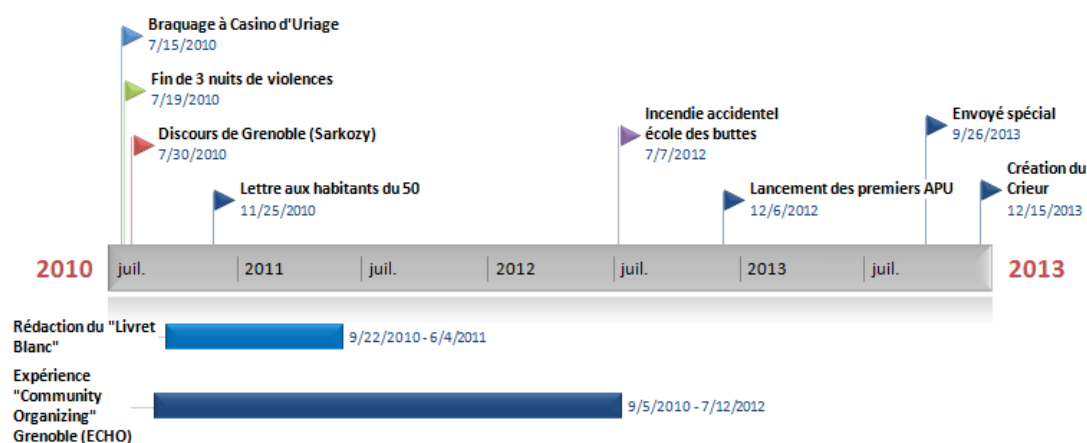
Braquage à Casino d'Uriage
7/15/2010

Fin de 3 nuits de violences
7/19/2010

Discours de Grenoble (Sarkozy)
7/30/2010

Lettre aux habitants du 50
11/25/2010

Incendie accidentel école des buttes
7/7/2012

Lancement des premiers APU
12/6/2012

Envoyé spécial
9/26/2013

Création du Crieur
12/15/2013

2010 juil. 2011 juil. 2012 juil. 2013 juil. 2013

Rédaction du "Livret Blanc"
9/22/2010 - 6/4/2011

Expérience "Community Organizing" Grenoble (ECHO)
9/5/2010 - 7/12/2012